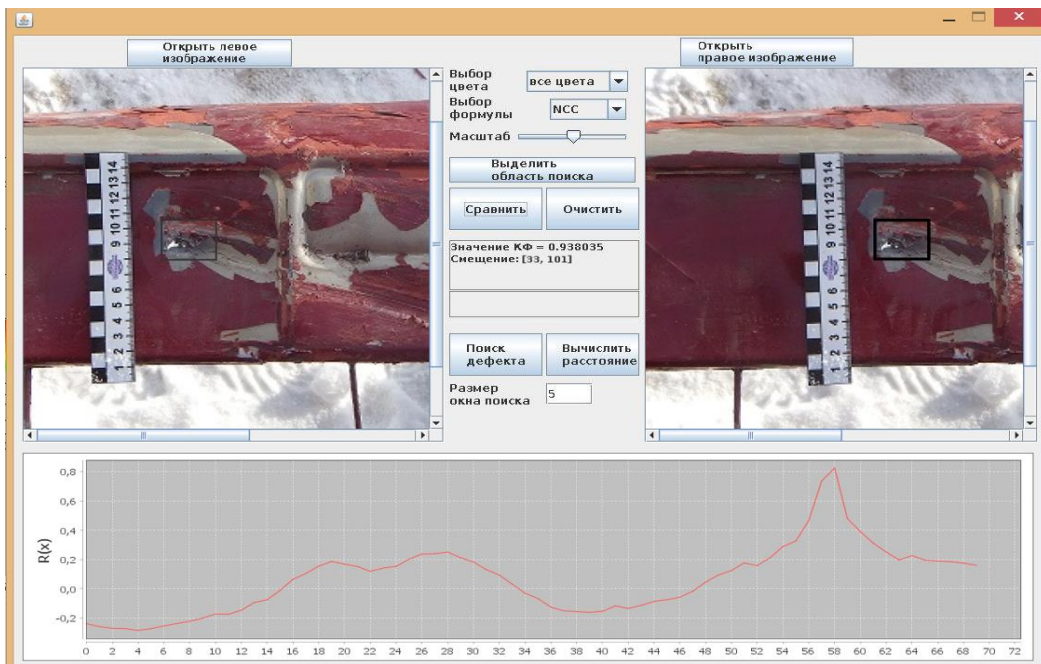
Открыть левое изображение

Открыть правое изображение

Выбор цвета
все цвета

Выбор формулы
NCC

Масштаб

Выделить область поиска

Сравнить
Очистить

Значение КФ = 0.938035
Смещение: [33, 101]

Поиск дефекта
Вычислить расстояние

Размер окна поиска
5

14 13 12 11 10 9 8 7 6 5 4 3 2 1

14 13 12 11 10 9 8 7 6 5 4 3 2 1

R(x)

0,8
0,6
0,4
0,2
0,0
-0,2

0 2 4 6 8 10 12 14 16 18 20 22 24 26 28 30 32 34 36 38 40 42 44 46 48 50 52 54 56 58 60 62 64 66 68 70 72